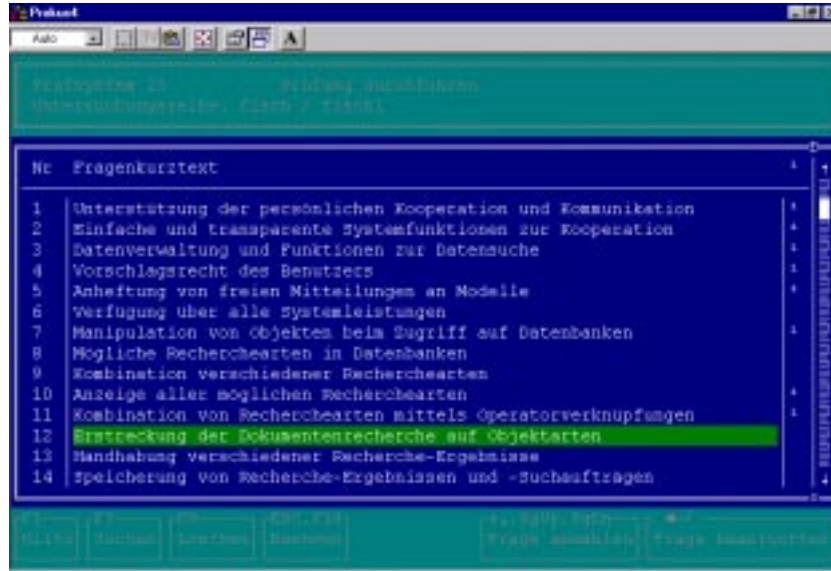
Prakuant

Auto

A

Prüfsystem 25 Prüfung ausführen
Untersuchungsreihe: Clech / Fleckl

| Nr | Fragenkurztext |
|---|---|
| 1 | Unterstützung der persönlichen Kooperation und Kommunikation |
| 2 | Einfache und transparente Systemfunktionen zur Kooperation |
| 3 | Datenverwaltung und Funktionen zur Datensuche |
| 4 | Vorschlagsrecht des Benutzers |
| 5 | Anheftung von freien Mitteilungen an Modelle |
| 6 | Verfügung über alle Systemleistungen |
| 7 | Manipulation von Objekten beim Zugriff auf Datenbanken |
| 8 | Mögliche Recherchearten in Datenbanken |
| 9 | Kombination verschiedener Recherchearten |
| 10 | Anzeige aller möglichen Recherchearten |
| 11 | Kombination von Recherchearten mittels Operatorverknüpfungen |
| 12 | Erstreckung der Dokumentenrecherche auf Objektarten |
| 13 | Handhabung verschiedener Recherche-Ergebnisse |
| 14 | Speicherung von Recherche-Ergebnissen und -Suchaufträgen |

F1 Hilfe | F7 Suchen | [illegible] Löschen | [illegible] Beenden | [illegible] Frage auswählen | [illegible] Frage bearbeiten